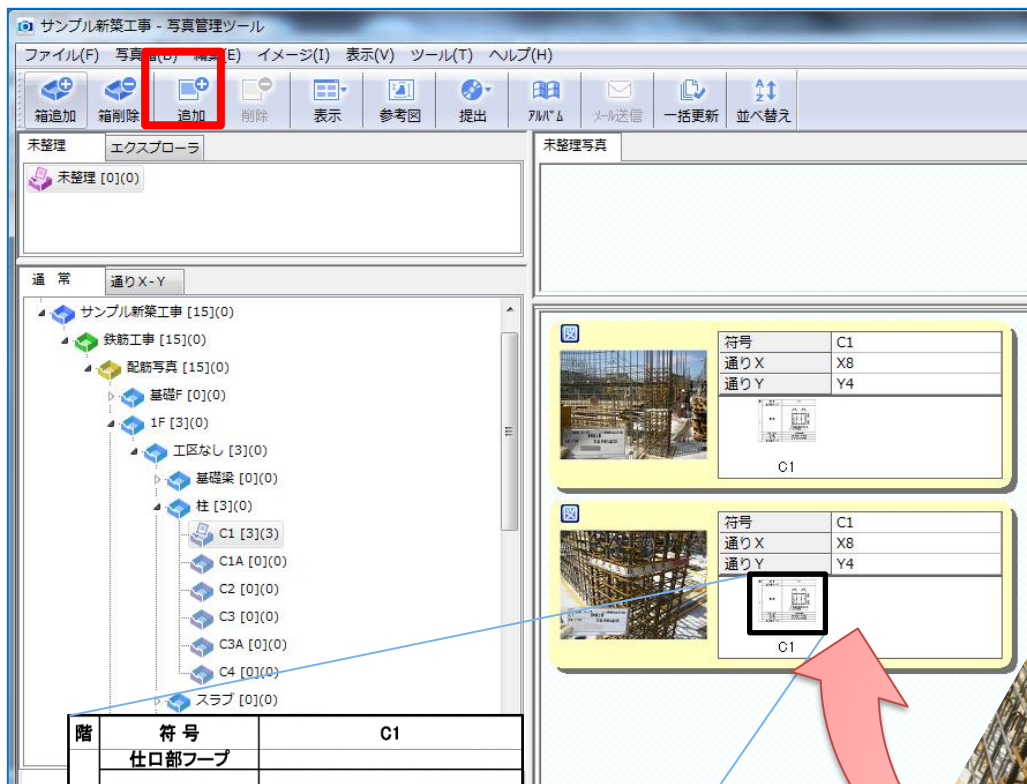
サンプル新築工事 - 写真管理ツール

ファイル(F) 写真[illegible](E) イメージ(I) 表示(V) ツール(T) ヘルプ(H)

箱追加 箱削除 追加 削除 表示 参考図 提出 アルバム メール送信 一括更新 並べ替え

未整理 エクスプローラ

未整理 [0](0)

通常 通りX-Y

サンプル新築工事 [15](0)
鉄筋工事 [15](0)
配筋写真 [15](0)
基礎F [0](0)
1F [3](0)
工区なし [3](0)
基礎梁 [0](0)
柱 [3](0)
C1 [3](3)
C1A [0](0)
C2 [0](0)
C3 [0](0)
C3A [0](0)
C4 [0](0)
スラブ [0](0)

未整理写真

図

| 符号 | C1 |
|---|---|
| 通りX | X8 |
| 通りY | Y4 |

C1

図

| 符号 | C1 |
|---|---|
| 通りX | X8 |
| 通りY | Y4 |

C1

| 階 | 符号 | C1 |
|---|---|---|
| | 仕口部フープ | |